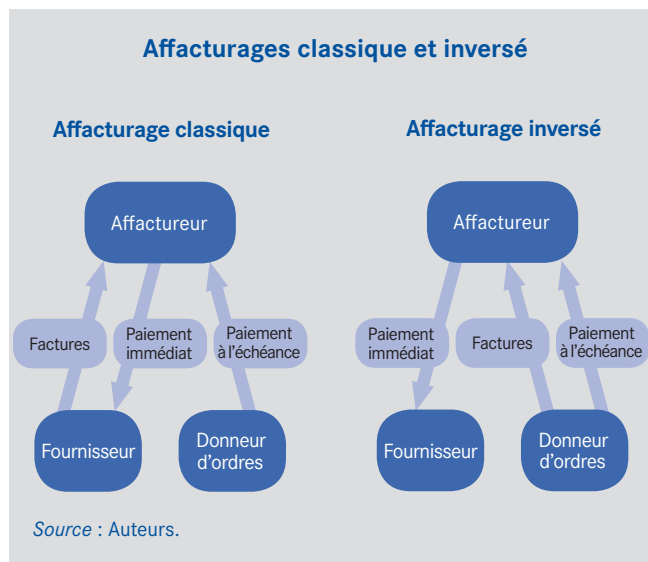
Affacturages classique et inversé

Affacturage classique

Affactureur

Factures

Paiement immédiat

Paiement à l'échéance

Fournisseur

Donneur d'ordres

Affacturage inversé

Affactureur

Paiement immédiat

Factures

Paiement à l'échéance

Fournisseur

Donneur d'ordres

Source : Auteurs.